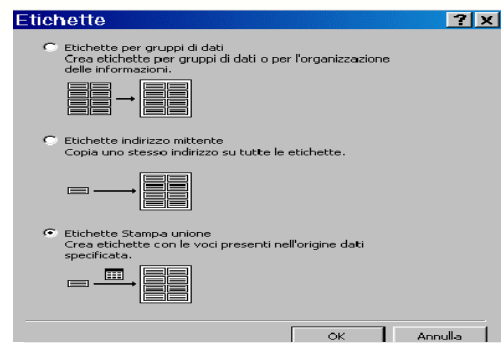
Etichette

? X

Etichette per gruppi di dati
Crea etichette per gruppi di dati o per l'organizzazione delle informazioni.

Etichette indirizzo mittente
Copia uno stesso indirizzo su tutte le etichette.

Etichette Stampa unione
Crea etichette con le voci presenti nell'origine dati specificata.

OK

Annulla